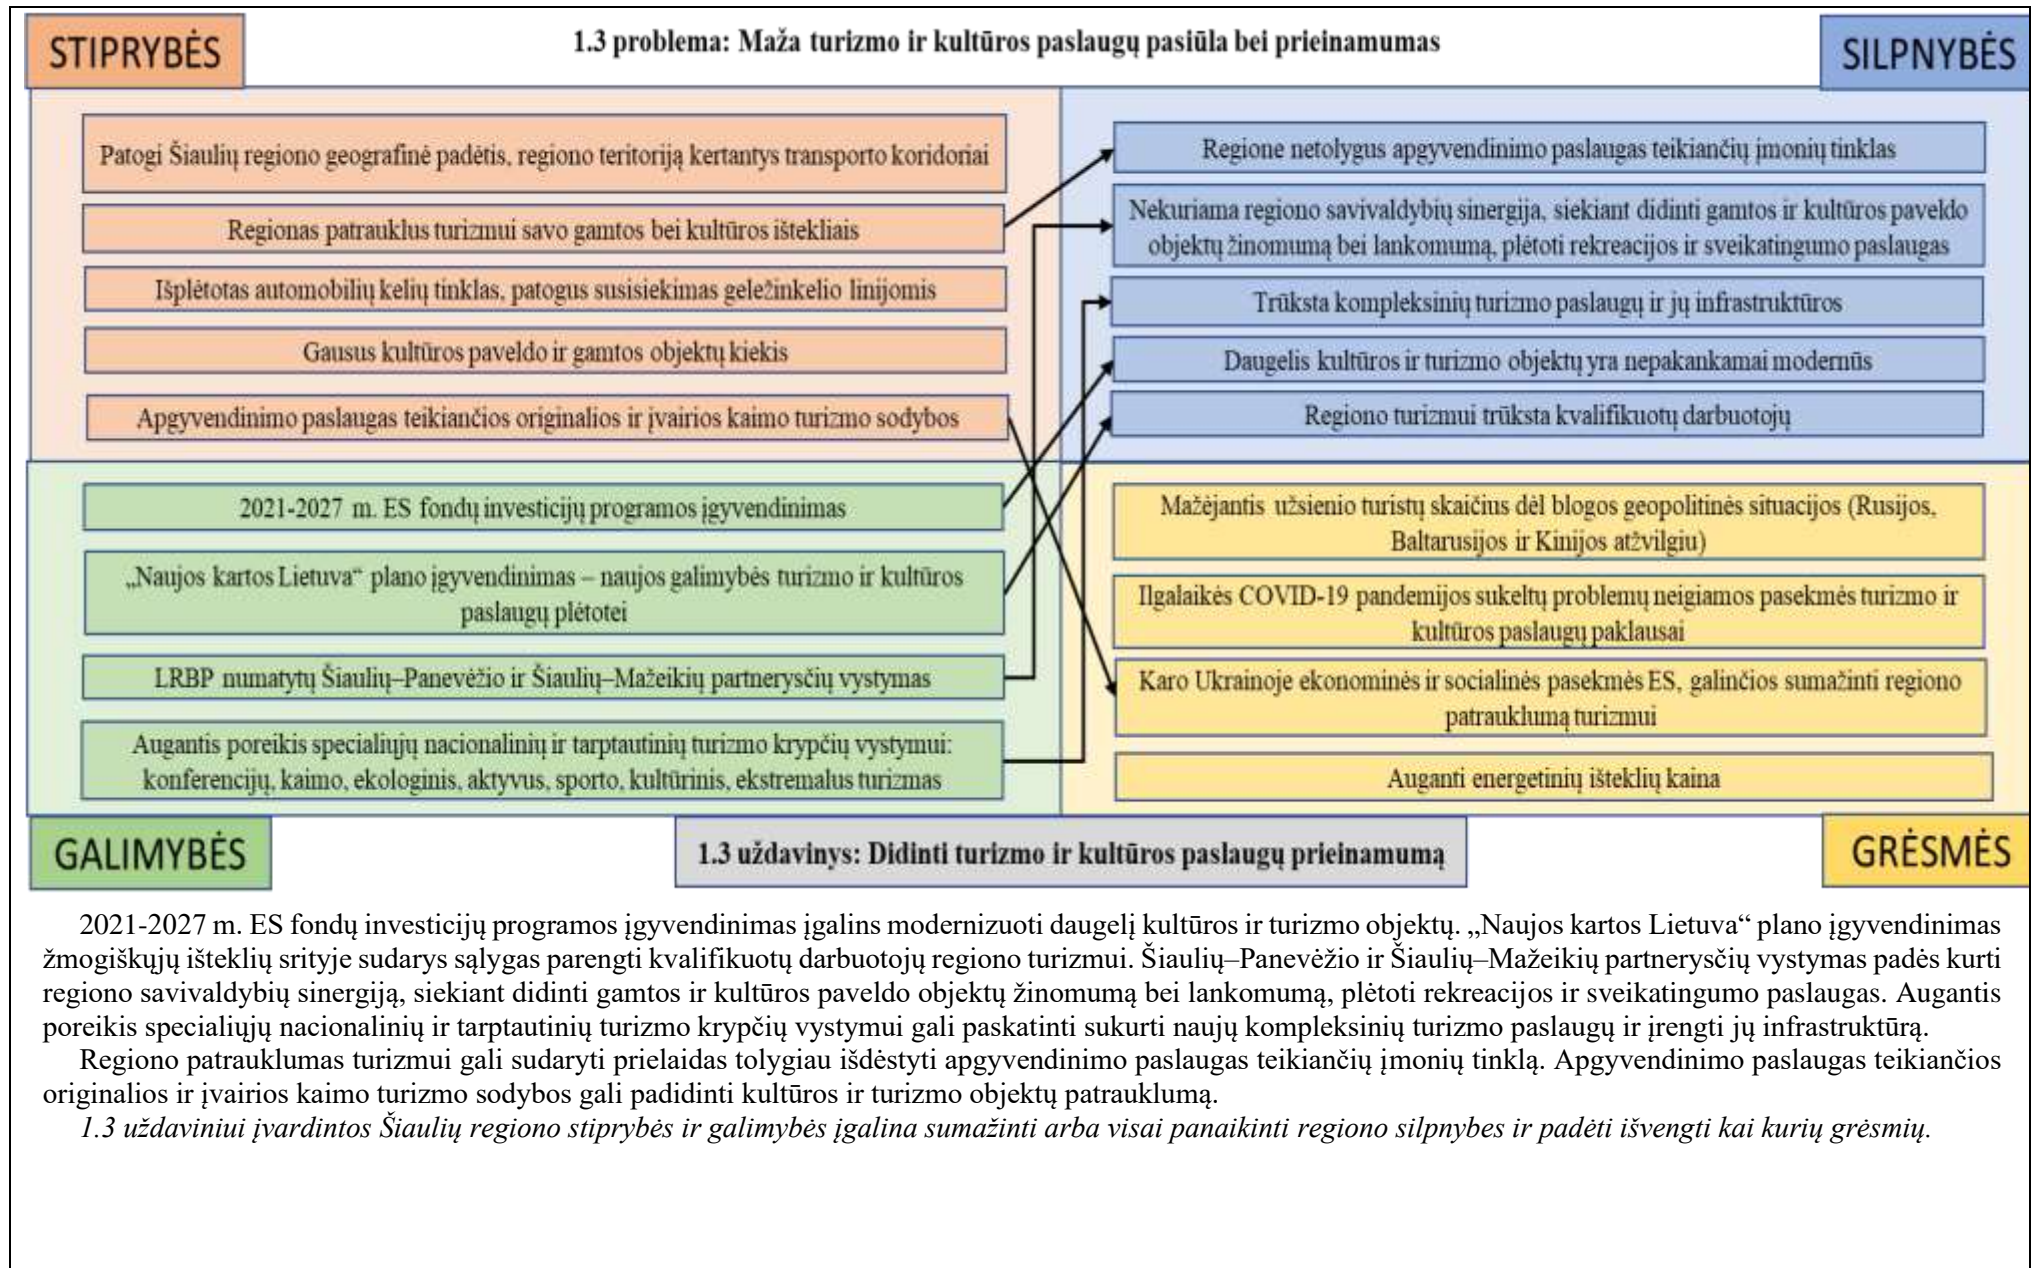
STIPRYBĖS

1.3 problema: Maža turizmo ir kultūros paslaugų pasiūla bei prieinamumas

SILPNYBĖS

Patogi Šiaulių regiono geografinė padėtis, regiono teritoriją kertantys transporto koridoriai

Regionas patrauklus turizmui savo gamtos bei kultūros ištekliais

Išplėtotas automobilių kelių tinklas, patogus susisiekimas geležinkelio linijomis

Gausus kultūros paveldo ir gamtos objektų kiekis

Apgyvendinimo paslaugas teikiančios originalios ir įvairios kaimo turizmo sodybos

Regione netolygus apgyvendinimo paslaugas teikiančių įmonių tinklas

Nekuriama regiono savivaldybių sinergija, siekiant didinti gamtos ir kultūros paveldo objektų žinomumą bei lankomumą, plėtoti rekreacijos ir sveikatingumo paslaugas

Trūksta kompleksinių turizmo paslaugų ir jų infrastruktūros

Daugelis kultūros ir turizmo objektų yra nepakankamai modernūs

Regiono turizmui trūksta kvalifikuotų darbuotojų

2021-2027 m. ES fondų investicijų programos įgyvendinimas

„Naujos kartos Lietuva“ plano įgyvendinimas – naujos galimybės turizmo ir kultūros paslaugų plėtotei

LRBP numatytų Šiaulių–Panevėžio ir Šiaulių–Mažeikių partnerysčių vystymas

Augantis poreikis specialiųjų nacionalinių ir tarptautinių turizmo krypčių vystymui: konferencijų, kaimo, ekologinis, aktyvus, sporto, kultūrinis, ekstremalus turizmas

Mažėjantis užsienio turistų skaičius dėl blogos geopolitinės situacijos (Rusijos, Baltarusijos ir Kinijos atžvilgiu)

Ilgalaikės COVID-19 pandemijos sukeltų problemų neigiamos pasekmės turizmo ir kultūros paslaugų paklausai

Karo Ukrainoje ekonominės ir socialinės pasekmės ES, galinčios sumažinti regiono patrauklumą turizmui

Auganti energetinių išteklių kaina

GALIMYBĖS

1.3 uždavinys: Didinti turizmo ir kultūros paslaugų prieinamumą

GRĖSMĖS

2021-2027 m. ES fondų investicijų programos įgyvendinimas įgalins modernizuoti daugelį kultūros ir turizmo objektų. „Naujos kartos Lietuva“ plano įgyvendinimas žmogiškųjų išteklių srityje sudarys sąlygas parengti kvalifikuotų darbuotojų regiono turizmui. Šiaulių–Panevėžio ir Šiaulių–Mažeikių partnerysčių vystymas padės kurti regiono savivaldybių sinergiją, siekiant didinti gamtos ir kultūros paveldo objektų žinomumą bei lankomumą, plėtoti rekreacijos ir sveikatingumo paslaugas. Augantis poreikis specialiųjų nacionalinių ir tarptautinių turizmo krypčių vystymui gali paskatinti sukurti naujų kompleksinių turizmo paslaugų ir įrengti jų infrastruktūrą.

Regiono patrauklumas turizmui gali sudaryti prielaidas tolygiau išdėstyti apgyvendinimo paslaugas teikiančių įmonių tinklą. Apgyvendinimo paslaugas teikiančios originalios ir įvairios kaimo turizmo sodybos gali padidinti kultūros ir turizmo objektų patrauklumą.

1.3 uždaviniui įvardintos Šiaulių regiono stiprybės ir galimybės įgalina sumažinti arba visai panaikinti regiono silpnybes ir padėti išvengti kai kurių grėsmių.